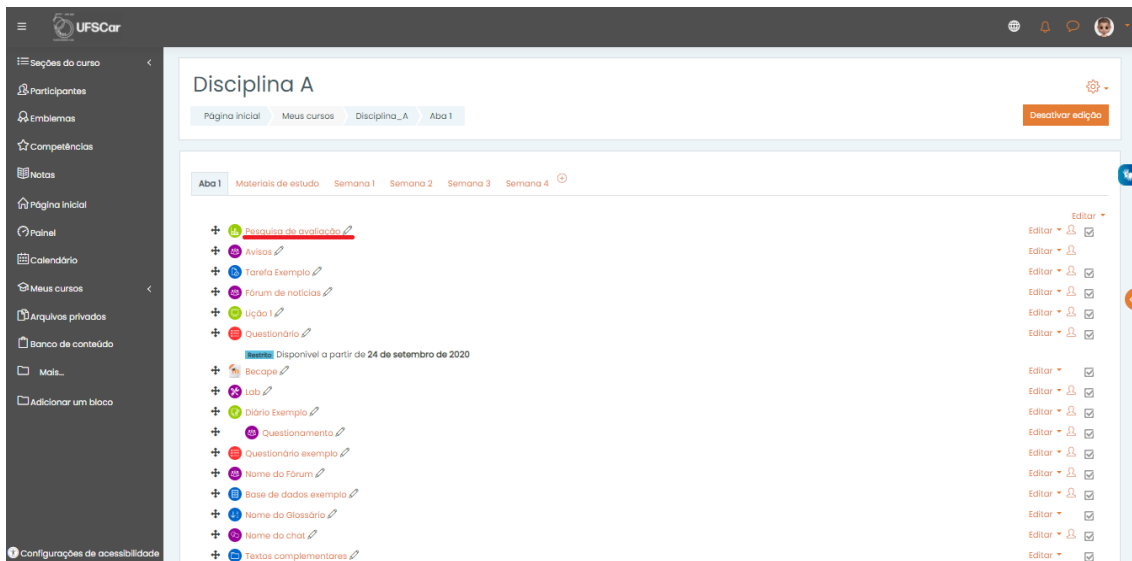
UFSCar

Seções do curso
Participantes
Emblemas
Competências
Notas
Página inicial
Painel
Calendário
Meus cursos
Arquivos privados
Banco de conteúdo
Mais...
Adicionar um bloco

Configurações de acessibilidade

Disciplina A

Página inicial | Meus cursos | Disciplina_A | Aba 1

Desativar edição

Aba 1 | Materiais de estudo | Semana 1 | Semana 2 | Semana 3 | Semana 4

Editar

Pesquisa de avaliação — Editar
Avisos — Editar
Tarefa Exemplo — Editar
Fórum de notícias — Editar
Lição 1 — Editar
Questionário — Editar
Restrito Disponível a partir de 24 de setembro de 2020
Becape — Editar
Lab — Editar
Diário Exemplo — Editar
Questionamento — Editar
Questionário exemplo — Editar
Nome do Fórum — Editar
Base de dados exemplo — Editar
Nome do Glossário — Editar
Nome do chat — Editar
Textos complementares — Editar